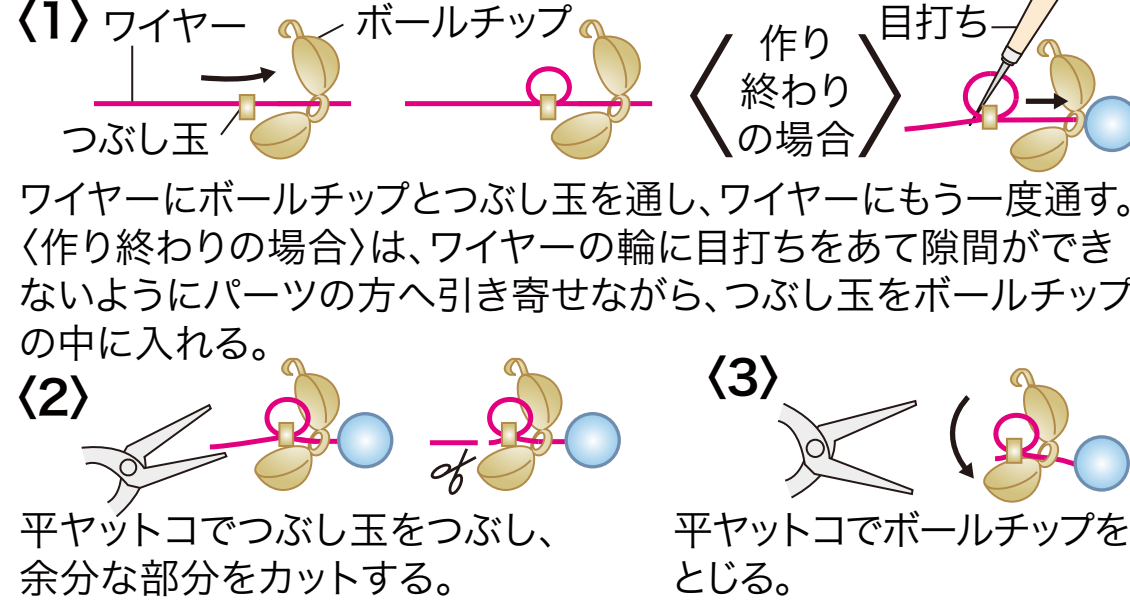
〈1〉ワイヤー ボールチップ つぶし玉

〈作り終わりの場合〉 目打ち

ワイヤーにボールチップとつぶし玉を通し、ワイヤーにもう一度通す。〈作り終わりの場合〉は、ワイヤーの輪に目打ちをあて隙間ができないようにパーツの方へ引き寄せながら、つぶし玉をボールチップの中に入れる。

〈2〉

平ヤットコでつぶし玉をつぶし、余分な部分をカットする。

〈3〉

平ヤットコでボールチップをとじる。